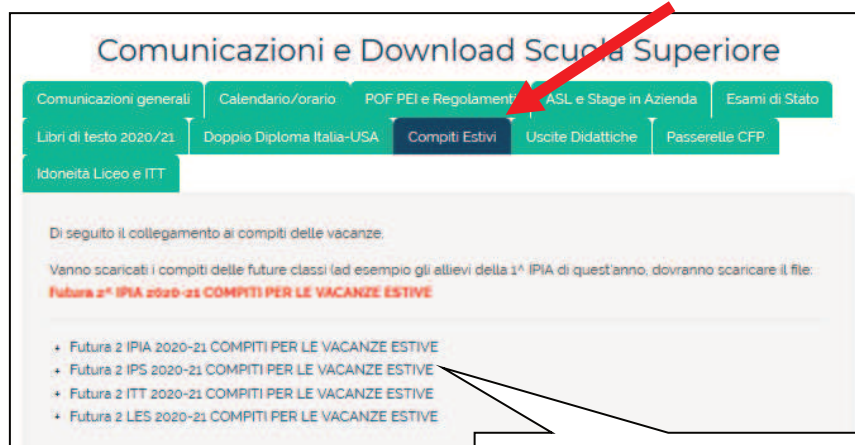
Comunicazioni e Download Scuola Superiore

Comunicazioni generali | Calendario/orario | POF PEI e Regolamenti | ASL e Stage in Azienda | Esami di Stato

Libri di testo 2020/21 | Doppio Diploma Italia-USA | Compiti Estivi | Uscite Didattiche | Passerelle CFP

Idoneità Liceo e ITT

Di seguito il collegamento ai compiti delle vacanze.

Vanno scaricati i compiti delle future classi (ad esempio gli allievi della 1^ IPIA di quest'anno, dovranno scaricare il file:
Futura 2^ IPIA 2020-21 COMPITI PER LE VACANZE ESTIVE

+ Futura 2 IPIA 2020-21 COMPITI PER LE VACANZE ESTIVE
+ Futura 2 IPS 2020-21 COMPITI PER LE VACANZE ESTIVE
+ Futura 2 ITT 2020-21 COMPITI PER LE VACANZE ESTIVE
+ Futura 2 LES 2020-21 COMPITI PER LE VACANZE ESTIVE